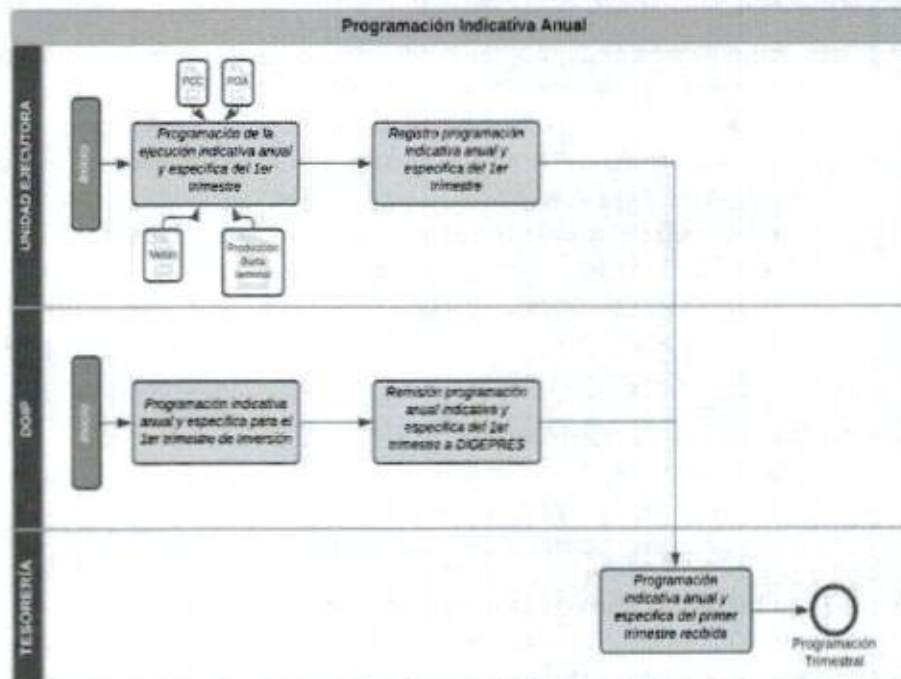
Programación Indicativa Anual

UNIDAD EJECUTORA

Inicio

PCC

POA

Programación de la ejecución indicativa anual y específica del 1er trimestre

Nómin

Producción Bruta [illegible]

Registro programación indicativa anual y específica del 1er trimestre

DGIP

Inicio

Programación indicativa anual y específica para el 1er trimestre de inversión

Remisión programación anual indicativa y específica del 1er trimestre a DIGEPRES

TESORERÍA

Programación indicativa anual y específica del primer trimestre recibida

Programación Trimestral